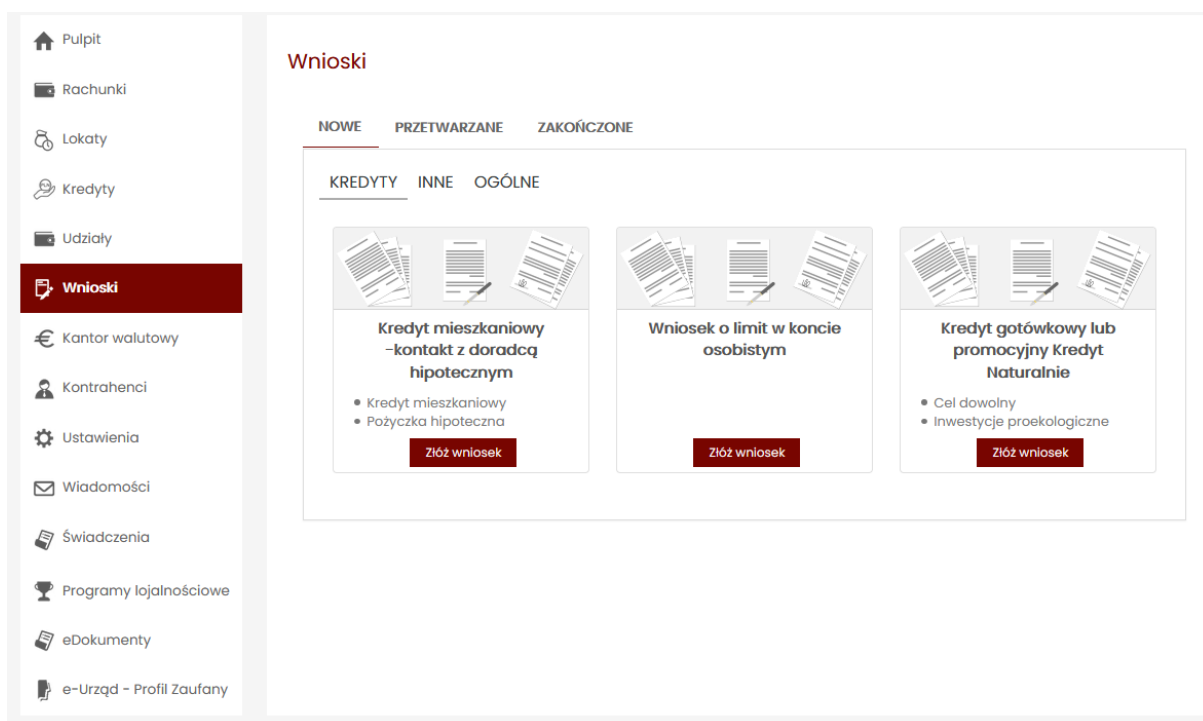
Pulpit
Rachunki
Lokaty
Kredyty
Udziały
Wnioski
Kantor walutowy
Kontrahenci
Ustawienia
Wiadomości
Świadczenia
Programy lojalnościowe
eDokumenty
e-Urząd - Profil Zaufany

Wnioski

NOWE PRZETWARZANE ZAKOŃCZONE

KREDYTY INNE OGÓLNE

Kredyt mieszkaniowy -kontakt z doradcą hipotecznym
• Kredyt mieszkaniowy
• Pożyczka hipoteczna
Złóż wniosek

Wniosek o limit w koncie osobistym
Złóż wniosek

Kredyt gotówkowy lub promocyjny Kredyt Naturalnie
• Cel dowolny
• Inwestycje proekologiczne
Złóż wniosek